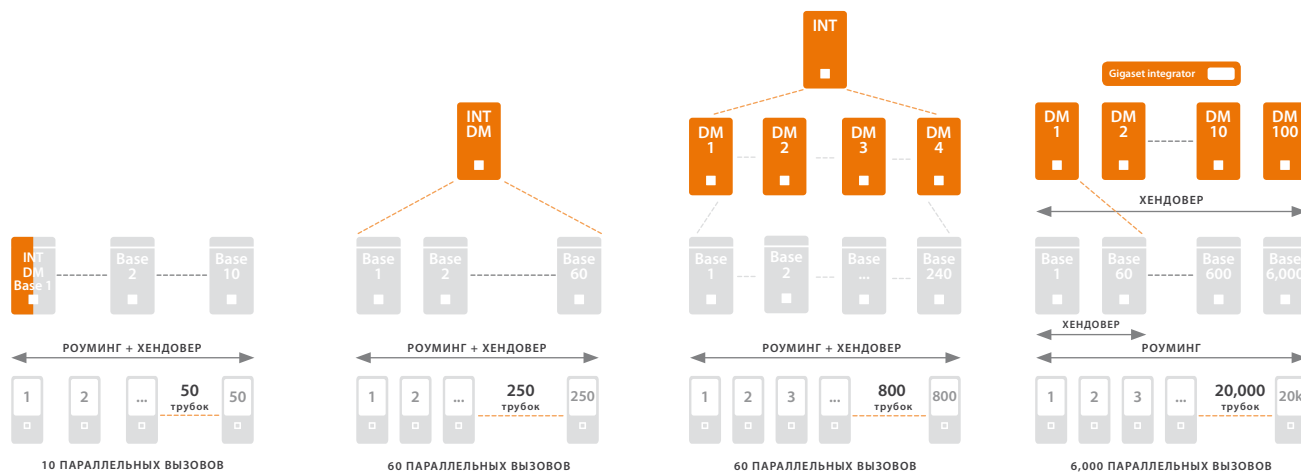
INT
DM
Base 1

Base
2

Base
10

РОУМИНГ + ХЕНДОВЕР

1

2

...

50
трубок

50

10 ПАРАЛЛЕЛЬНЫХ ВЫЗОВОВ

INT
DM

Base
1

Base
2

Base
60

РОУМИНГ + ХЕНДОВЕР

1

2

...

250
трубок

250

60 ПАРАЛЛЕЛЬНЫХ ВЫЗОВОВ

INT

DM
1

DM
2

DM
3

DM
4

Base
1

Base
2

Base
...

Base
240

РОУМИНГ + ХЕНДОВЕР

1

2

3

...

800
трубок

800

60 ПАРАЛЛЕЛЬНЫХ ВЫЗОВОВ

Gigaset integrator

DM
1

DM
2

DM
10

DM
100

ХЕНДОВЕР

Base
1

Base
60

Base
600

Base
6,000

ХЕНДОВЕР

РОУМИНГ

1

2

3

...

20,000
трубок

20k

6,000 ПАРАЛЛЕЛЬНЫХ ВЫЗОВОВ